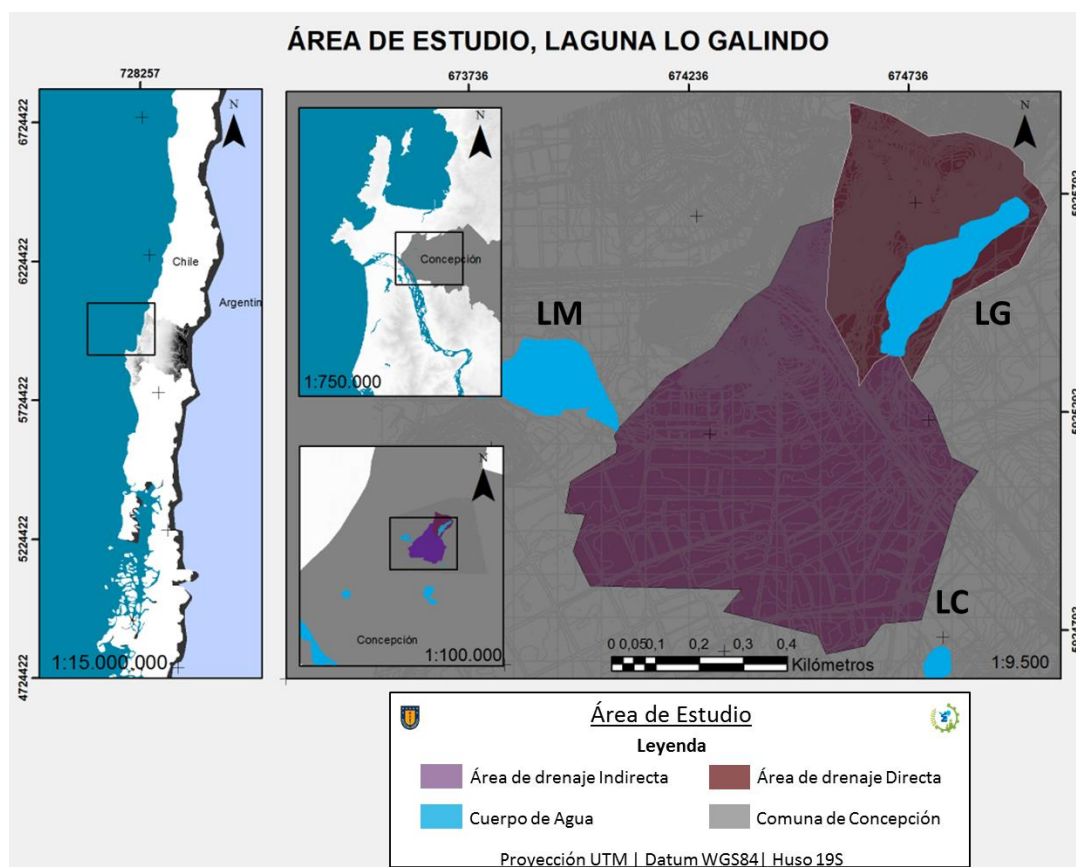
ÁREA DE ESTUDIO, LAGUNA LO GALINDO

728257

6724422
6224422
5724422
5224422
4724422

N

Chile

Argentin

1:15.000.000

673736
674236
674736

N

Concepción

1:750.000

N

Concepción

1:100.000

N

LM

LG

LC

0 0,05 0,1 0,2 0,3 0,4
Kilómetros

1:9.500

Área de Estudio

Leyenda

Área de drenaje Indirecta

Área de drenaje Directa

Cuerpo de Agua

Comuna de Concepción

Proyección UTM | Datum WGS84| Huso 19S